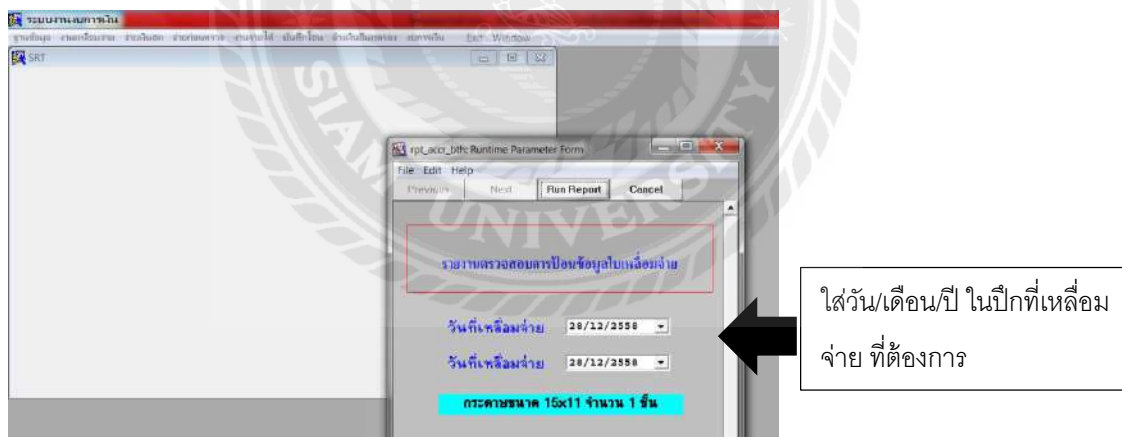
ระบบงานการเงิน

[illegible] Exit Window

SRT

rpt_acct_bthc: Runtime Parameter Form

File Edit Help

Previous Next Run Report Cancel

รายงานตรวจสอบการป้อนข้อมูลใบเหลื่อมจ่าย

วันที่เหลื่อมจ่าย 28/12/2558

วันที่เหลื่อมจ่าย 28/12/2558

กระดาษขนาด 15x11 จำนวน 1 ชั้น

ใส่วัน/เดือน/ปี ในปีกที่เหลื่อมจ่าย ที่ต้องการ